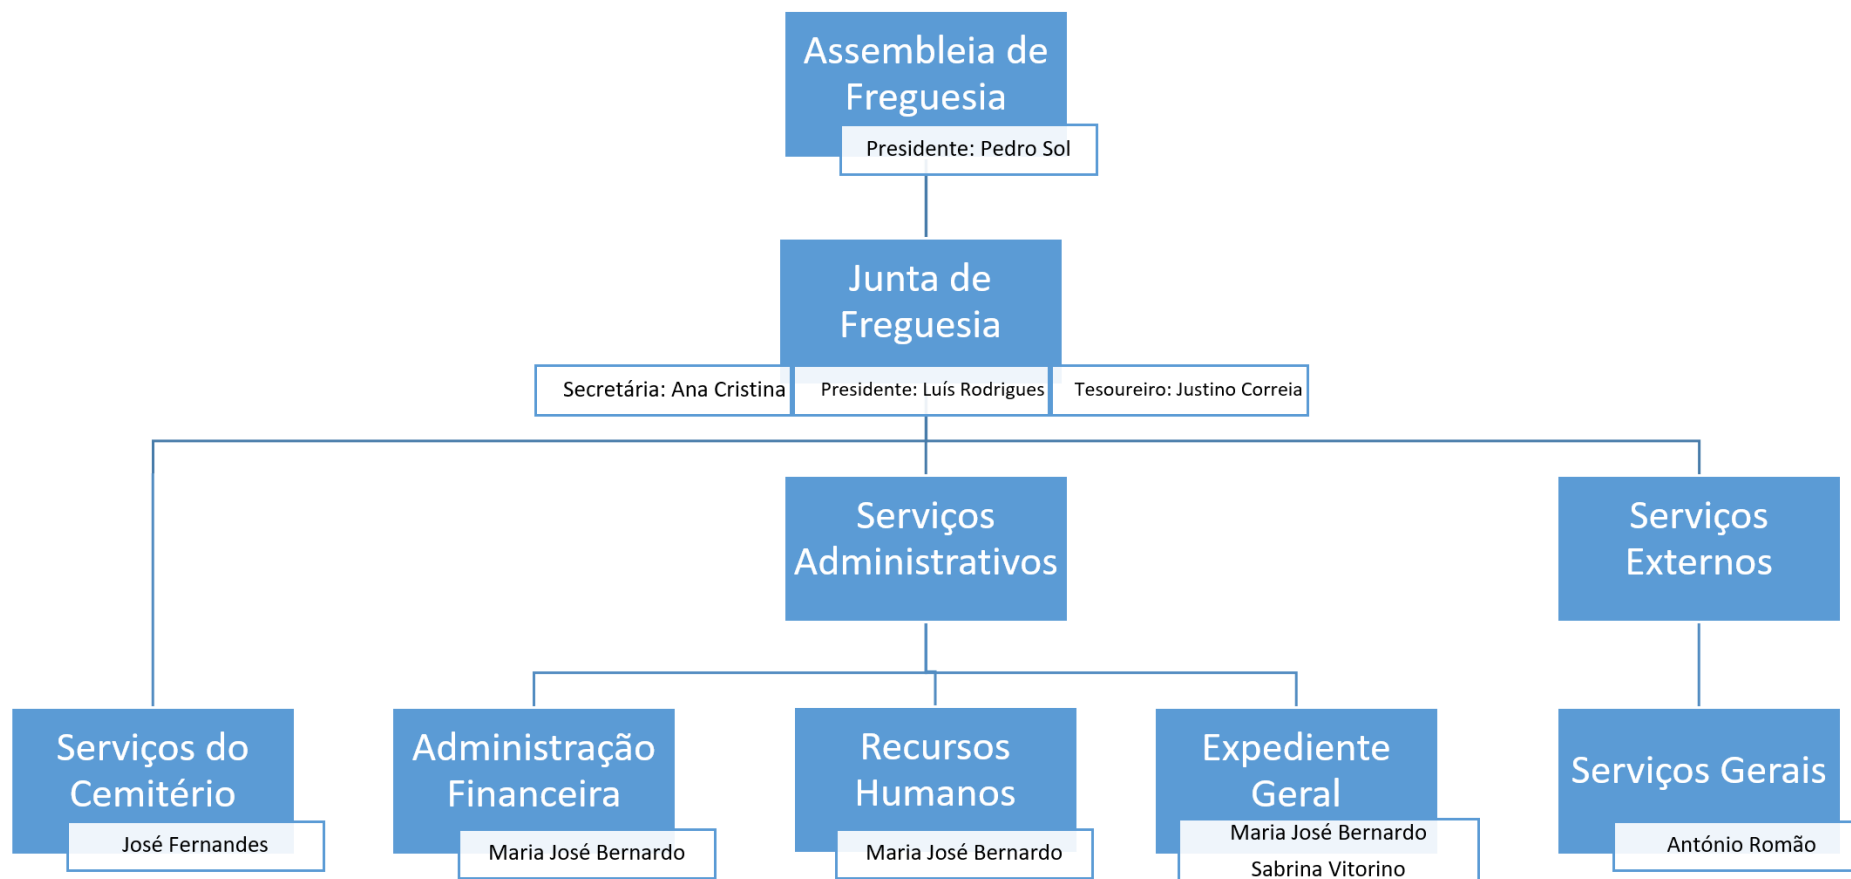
Assembleia de Freguesia

Presidente: Pedro Sol

Junta de Freguesia

Secretária: Ana Cristina

Presidente: Luís Rodrigues

Tesoureiro: Justino Correia

Serviços Administrativos

Serviços Externos

Serviços do Cemitério

José Fernandes

Administração Financeira

Maria José Bernardo

Recursos Humanos

Maria José Bernardo

Expediente Geral

Maria José Bernardo

Sabrina Vitorino

Serviços Gerais

António Romão